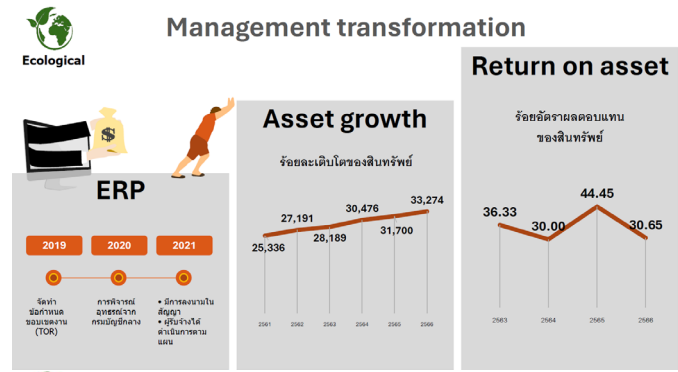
Ecological

Management transformation

ERP

2019

2020

2021

จัดทำข้อกำหนดขอบเขตงาน (TOR)

การพิจารณ์อุทธรณ์จากกรมบัญชีกลาง

• มีการลงนามในสัญญา
• ผู้รับจ้างได้ดำเนินการตามแผน

Asset growth

ร้อยละเติบโตของสินทรัพย์

25,336
27,191
28,189
30,476
31,700
33,274

2561
2562
2563
2564
2565
2566

Return on asset

ร้อยอัตราผลตอบแทนของสินทรัพย์

36.33
30.00
44.45
30.65

2563
2564
2565
2566